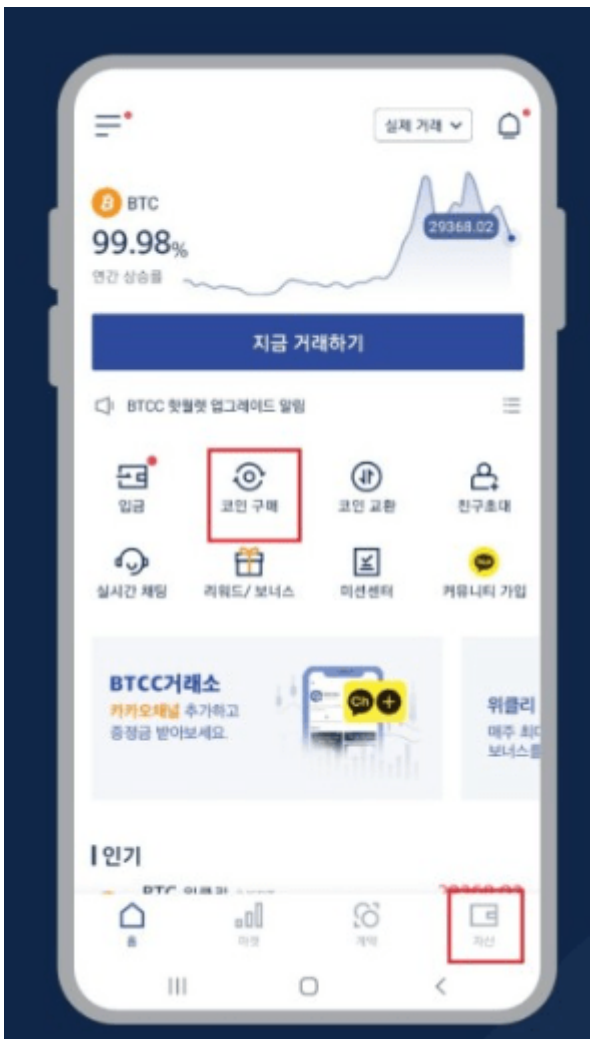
실제 거래

BTC

99.98%

연간 상승률

29368.02

지금 거래하기

BTCC 핫월렛 업그레이드 알림

입금

코인 구매

코인 교환

친구초대

실시간 채팅

리워드/ 보너스

미션센터

커뮤니티 가입

BTCC거래소

카카오채널 추가하고 증정금 받아보세요.

위클리

매주 최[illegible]

보너스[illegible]

| 인기

BTC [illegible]

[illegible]

홈

마켓

계약

자산